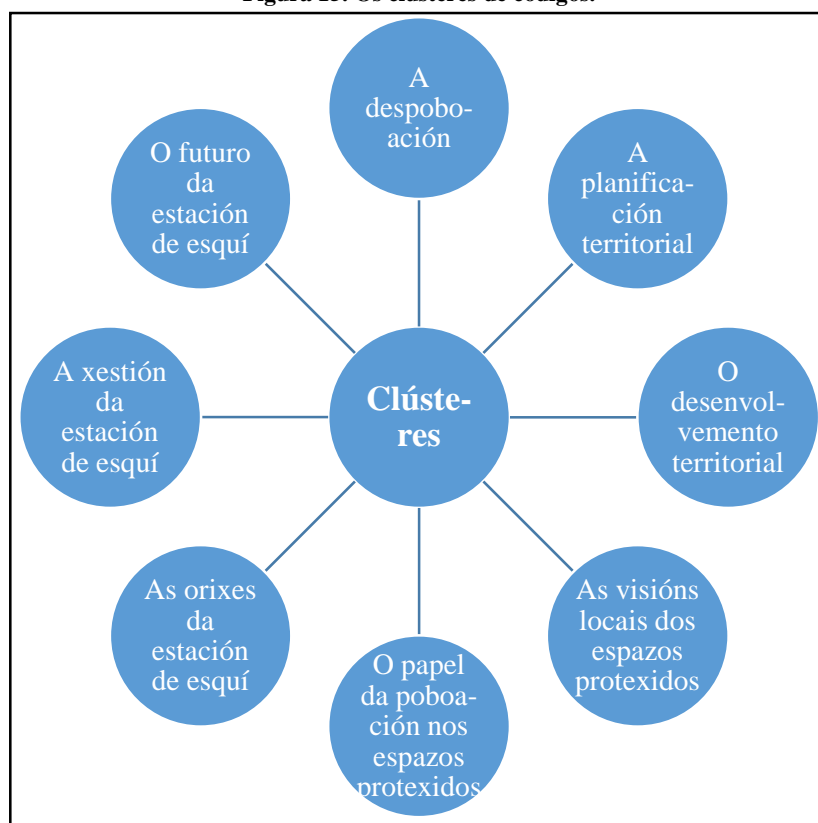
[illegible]

A despoboación

A planificación territorial

O futuro da estación de esquí

A xestión da estación de esquí

Clústeres

O desenvolvemento territorial

As orixes da estación de esquí

O papel da poboación nos espazos protexidos

As visións locais dos espazos protexidos